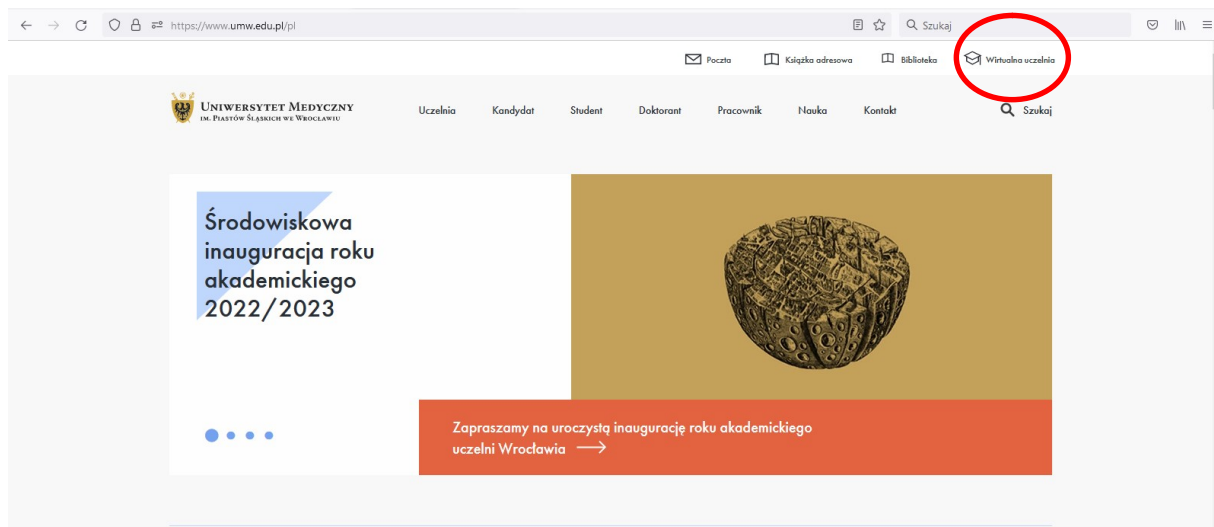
https://www.umw.edu.pl/pl

Szukaj

Poczta Książka adresowa Biblioteka Wirtualna uczelnia

UNIWERSYTET MEDYCZNY
IM. PIASTÓW ŚLĄSKICH WE WROCŁAWIU

Uczelnia Kandydat Student Doktorant Pracownik Nauka Kontakt

Szukaj

Środowiskowa inauguracja roku akademickiego 2022/2023

Zapraszamy na uroczystą inaugurację roku akademickiego uczelni Wrocławia